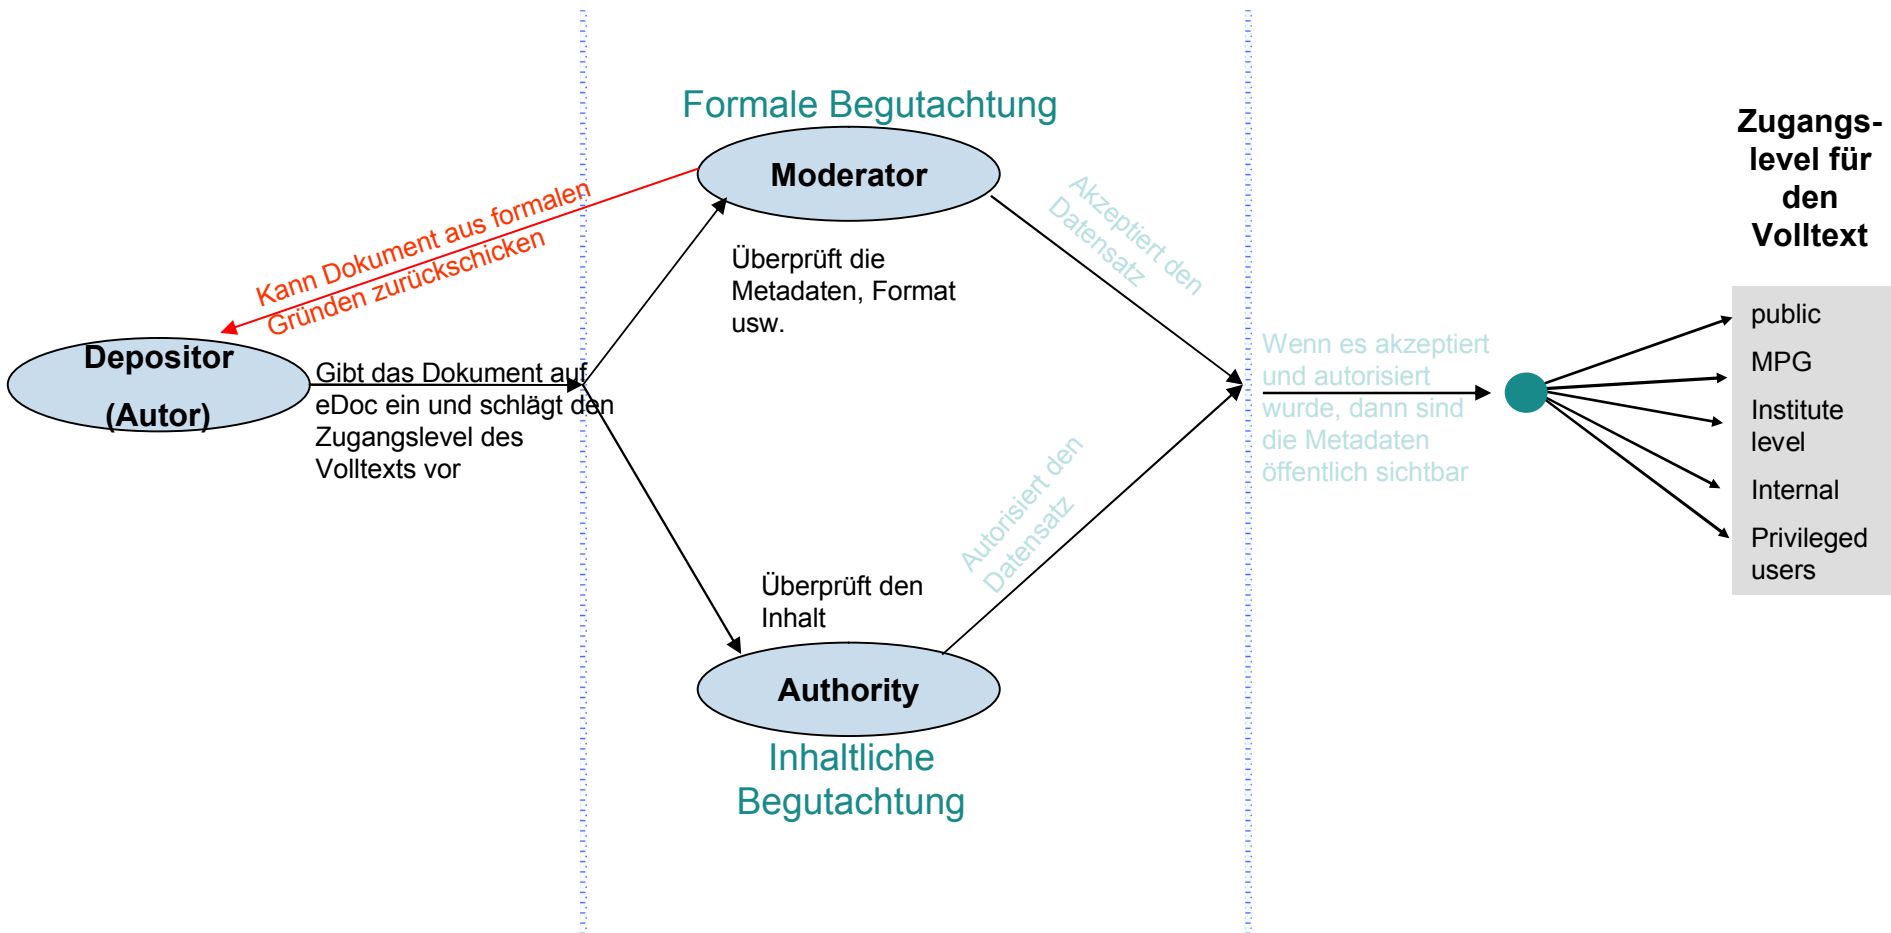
Formale Begutachtung

Moderator

Zugangs-level für den Volltext

Kann Dokument aus formalen Gründen zurückschicken

Akzeptiert den Datensatz

Überprüft die Metadaten, Format usw.

Depositor (Autor)

Gibt das Dokument auf eDoc ein und schlägt den Zugangslevel des Volltexts vor

Wenn es akzeptiert und autorisiert wurde, dann sind die Metadaten öffentlich sichtbar

public

MPG

Institute level

Internal

Privileged users

Autorisiert den Datensatz

Überprüft den Inhalt

Authority

Inhaltliche Begutachtung